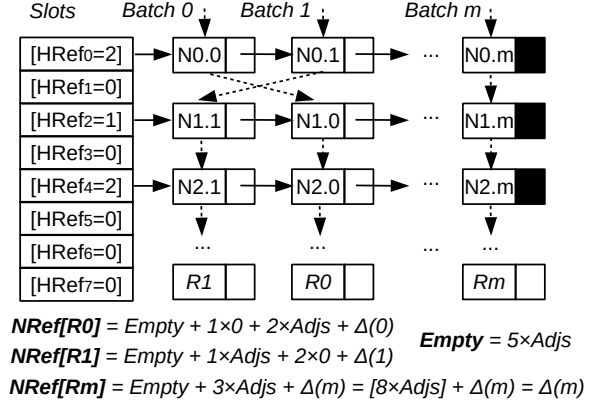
Slots
Batch 0
Batch 1
Batch m

[HRef$_0$=2]
[HRef$_1$=0]
[HRef$_2$=1]
[HRef$_3$=0]
[HRef$_4$=2]
[HRef$_5$=0]
[HRef$_6$=0]
[HRef$_7$=0]

N0.0
N0.1
···
N0.m
N1.1
N1.0
···
N1.m
N2.1
N2.0
···
N2.m
···
···
···
···
R1
R0
Rm

**NRef[R0]** = Empty + 1×0 + 2×Adjs + Δ(0)
**NRef[R1]** = Empty + 1×Adjs + 2×0 + Δ(1)
**Empty** = 5×Adjs
**NRef[Rm]** = Empty + 3×Adjs + Δ(m) = [8×Adjs] + Δ(m) = Δ(m)